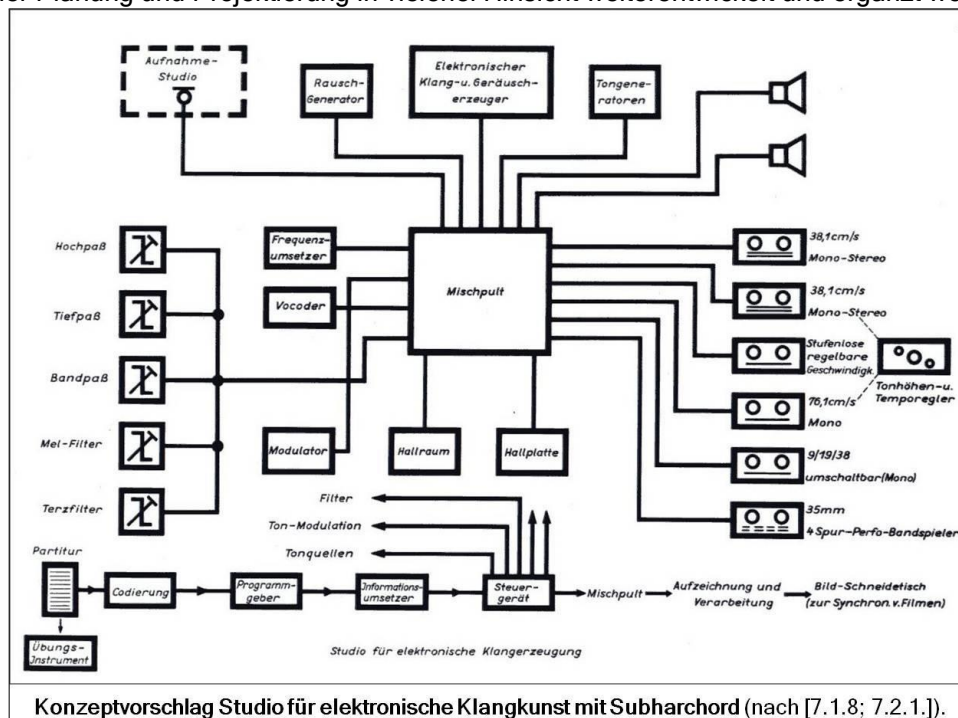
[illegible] Planung und Projektierung in vieler Hinsicht weiterentwickelt und ergänzt wo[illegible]

Aufnahme-Studio

Rausch-Generator

Elektronischer Klang-u. Geräusch-erzeuger

Tongeneratoren

Hochpaß

Tiefpaß

Bandpaß

Mel-Filter

Terzfilter

Frequenz-umsetzer

Vocoder

Mischpult

Modulator

Hallraum

Hallplatte

38,1cm/s Mono-Stereo

38,1cm/s Mono-Stereo

Stufenlose regelbare Geschwindigk.

Tonhöhen-u. Temporegler

76,1cm/s Mono

9/19/38 umschaltbar(Mono)

35mm 4 Spur-Perfo-Bandspieler

Filter

Ton-Modulation

Tonquellen

Partitur

Übungs-Instrument

Codierung

Programm-geber

Informations-umsetzer

Steuer-gerät

Mischpult

Aufzeichnung und Verarbeitung

Bild-Schneidetisch (zur Synchron. v. Filmen)

Studio für elektronische Klangerzeugung

Konzeptvorschlag Studio für elektronische Klangkunst mit Subharchord (nach [7.1.8; 7.2.1.]).